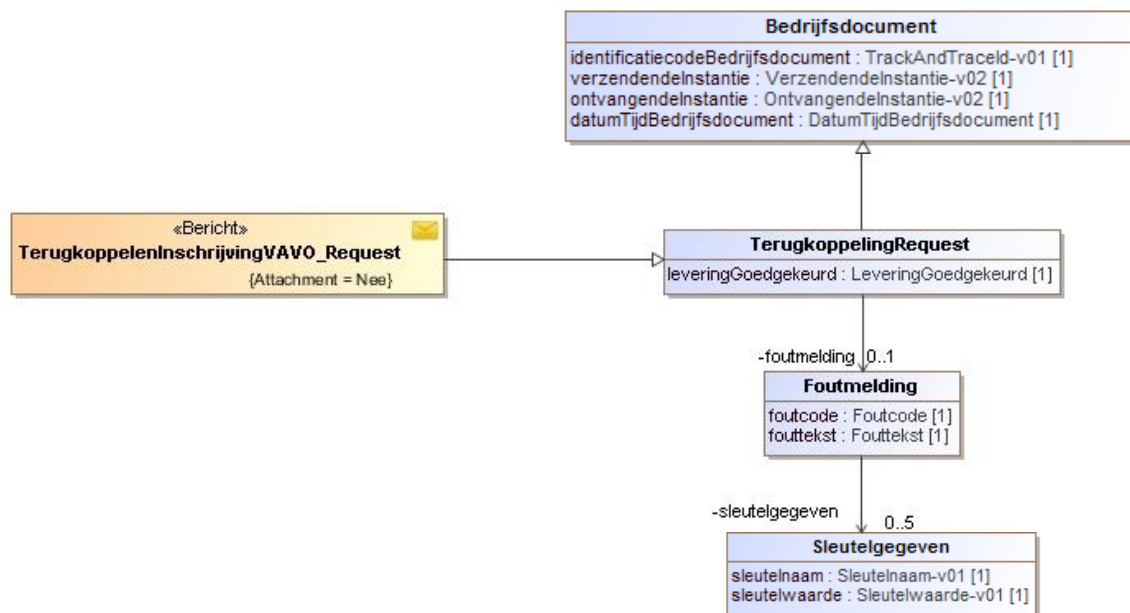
Bedrijfsdocument

identificatiecodeBedrijfsdocument : TrackAndTraceId-v01 [1]
verzendendeInstantie : VerzendendeInstantie-v02 [1]
ontvangendeInstantie : OntvangendeInstantie-v02 [1]
datumTijdBedrijfsdocument : DatumTijdBedrijfsdocument [1]

«Bericht»
TerugkoppelenInschrijvingVAVO_Request
{Attachment = Nee}

TerugkoppelingRequest

leveringGoedgekeurd : LeveringGoedgekeurd [1]

-foutmelding 0..1

Foutmelding

foutcode : Foutcode [1]
fouttekst : Fouttekst [1]

-sleutelgegeven 0..5

Sleutelgegeven

sleutelnaam : Sleutelnaam-v01 [1]
sleutelwaarde : Sleutelwaarde-v01 [1]